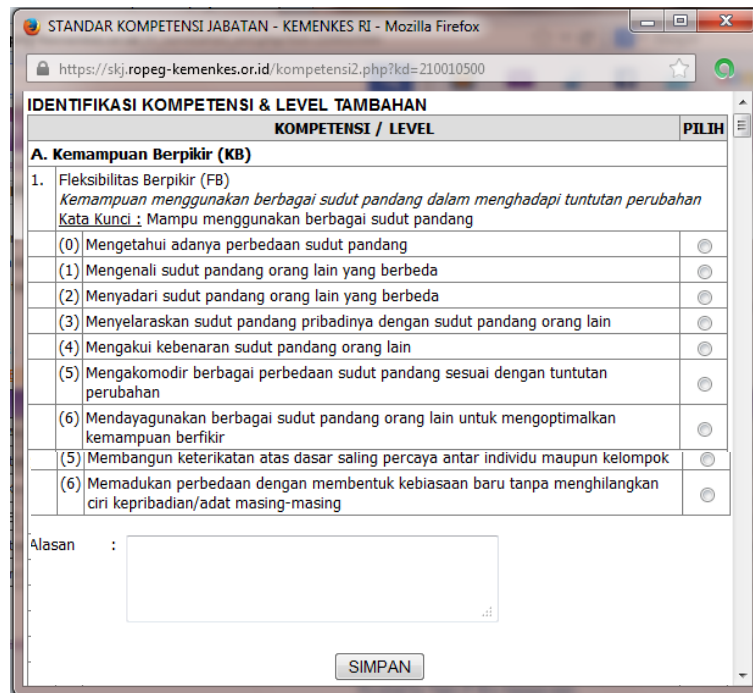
STANDAR KOMPETENSI JABATAN - KEMENKES RI - Mozilla Firefox

https://skj.ropeg-kemenkes.or.id/kompetensi2.php?kd=210010500

IDENTIFIKASI KOMPETENSI & LEVEL TAMBAHAN

| KOMPETENSI / LEVEL | PILIH |
|---|---|
| A. Kemampuan Berpikir (KB) | |
| 1. Fleksibilitas Berpikir (FB) *Kemampuan menggunakan berbagai sudut pandang dalam menghadapi tuntutan perubahan* Kata Kunci : Mampu menggunakan berbagai sudut pandang | |
| (0) Mengetahui adanya perbedaan sudut pandang | |
| (1) Mengenali sudut pandang orang lain yang berbeda | |
| (2) Menyadari sudut pandang orang lain yang berbeda | |
| (3) Menyelaraskan sudut pandang pribadinya dengan sudut pandang orang lain | |
| (4) Mengakui kebenaran sudut pandang orang lain | |
| (5) Mengakomodir berbagai perbedaan sudut pandang sesuai dengan tuntutan perubahan | |
| (6) Mendayagunakan berbagai sudut pandang orang lain untuk mengoptimalkan kemampuan berfikir | |
| (5) Membangun keterikatan atas dasar saling percaya antar individu maupun kelompok | |
| (6) Memadukan perbedaan dengan membentuk kebiasaan baru tanpa menghilangkan ciri kepribadian/adat masing-masing | |

Alasan :

SIMPAN